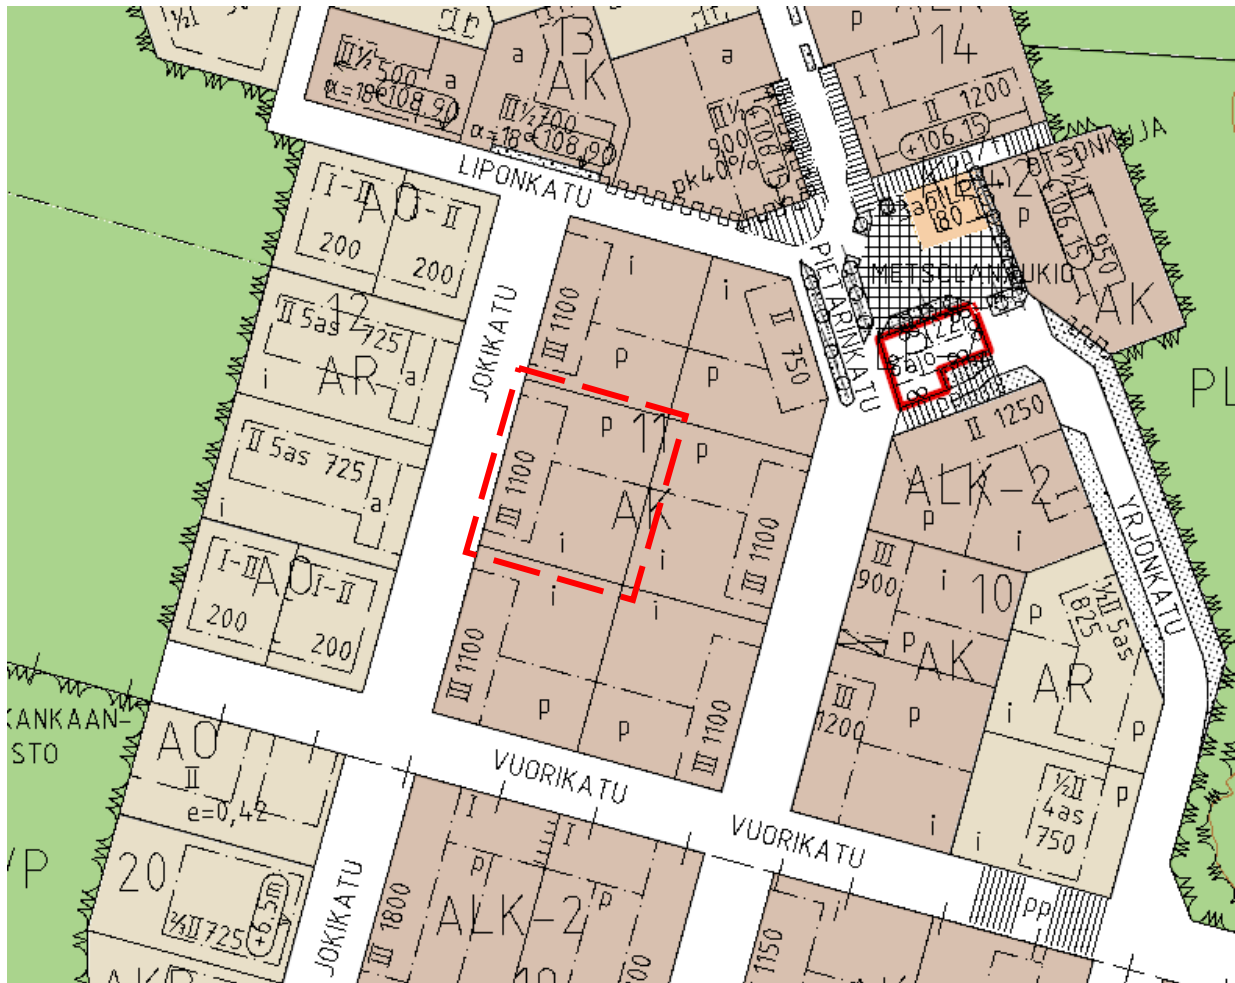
13
AK
a
a
III½ 500
α=18°
+108.90
III½ 700
α=18°
+108.90
III½
900
+106.15
pk 40%
14
I
II 1200
+106.15
p
LIPONKATU
PIETARINKATU
SONKUJA
12
II
950
+106.15
AK
METSOLANKUJA
saa ILP
80
p
1228
ajo
PL
I-II AO-II
200
200
12
II 5as 725
AR
a
i
II 5as 725
a
i
I-III AO I-II
200
200
JOKIKATU
III 1100
i
i
p
p
II 750
p
11
p
AK
III 1100
i
i
p
III 1100
III 1100
p
p
III 1100
i
II 1250
ALK-2
p
i
III
900
i
10
p
AK
III
1200
p
i
½II 5as
825
AR
p
i
½II
4as
750
p
i
YRJÖNKATU
VUORIKATU
VUORIKATU
KANKAAN-
STO
AO
II
e=0,42
VP
20
½II 725
+6.5m
JOKIKATU
III 1800
ALK-2
p
p
1150
pp